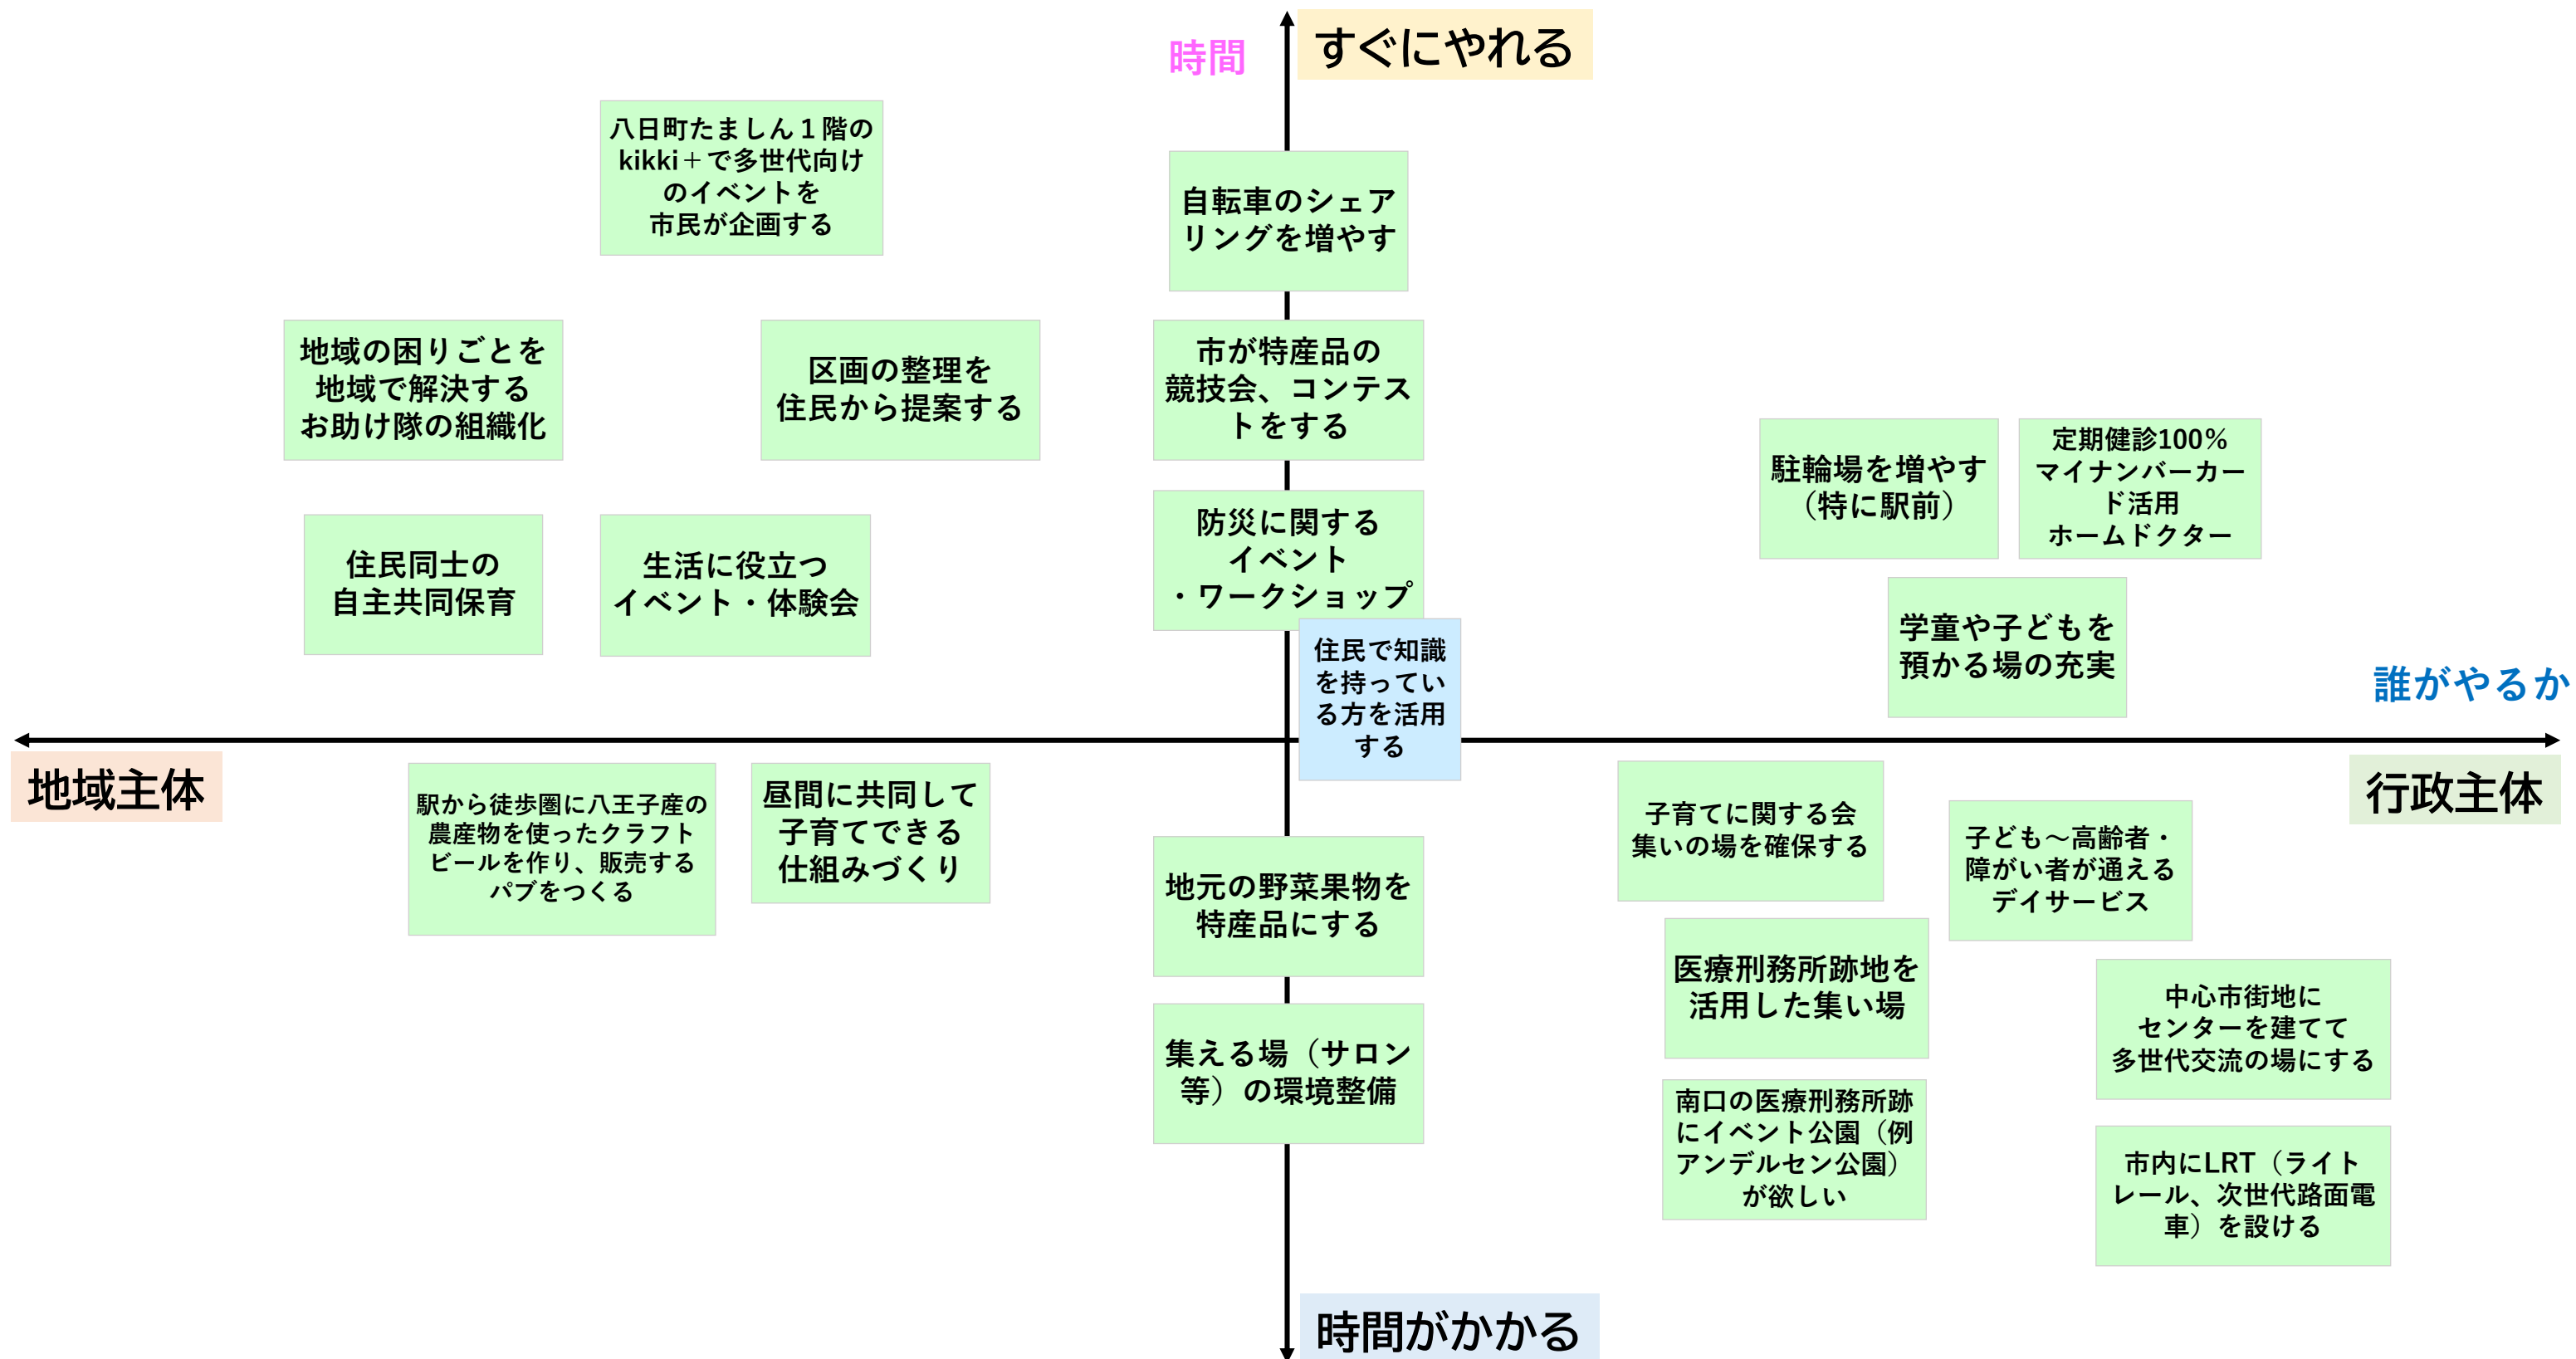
時間

すぐにやれる

八日町たましん１階のkikki＋で多世代向けのイベントを市民が企画する

自転車のシェアリングを増やす

地域の困りごとを地域で解決するお助け隊の組織化

区画の整理を住民から提案する

市が特産品の競技会、コンテストをする

駐輪場を増やす（特に駅前）

定期健診100%マイナンバーカード活用ホームドクター

住民同士の自主共同保育

生活に役立つイベント・体験会

防災に関するイベント・ワークショップ

住民で知識を持っている方を活用する

学童や子どもを預かる場の充実

誰がやるか

地域主体

行政主体

駅から徒歩圏に八王子産の農産物を使ったクラフトビールを作り、販売するパブをつくる

昼間に共同して子育てできる仕組みづくり

子育てに関する会集いの場を確保する

子ども～高齢者・障がい者が通えるデイサービス

地元の野菜果物を特産品にする

医療刑務所跡地を活用した集い場

中心市街地にセンターを建てて多世代交流の場にする

集える場（サロン等）の環境整備

南口の医療刑務所跡にイベント公園（例アンデルセン公園）が欲しい

市内にLRT（ライトレール、次世代路面電車）を設ける

時間がかかる